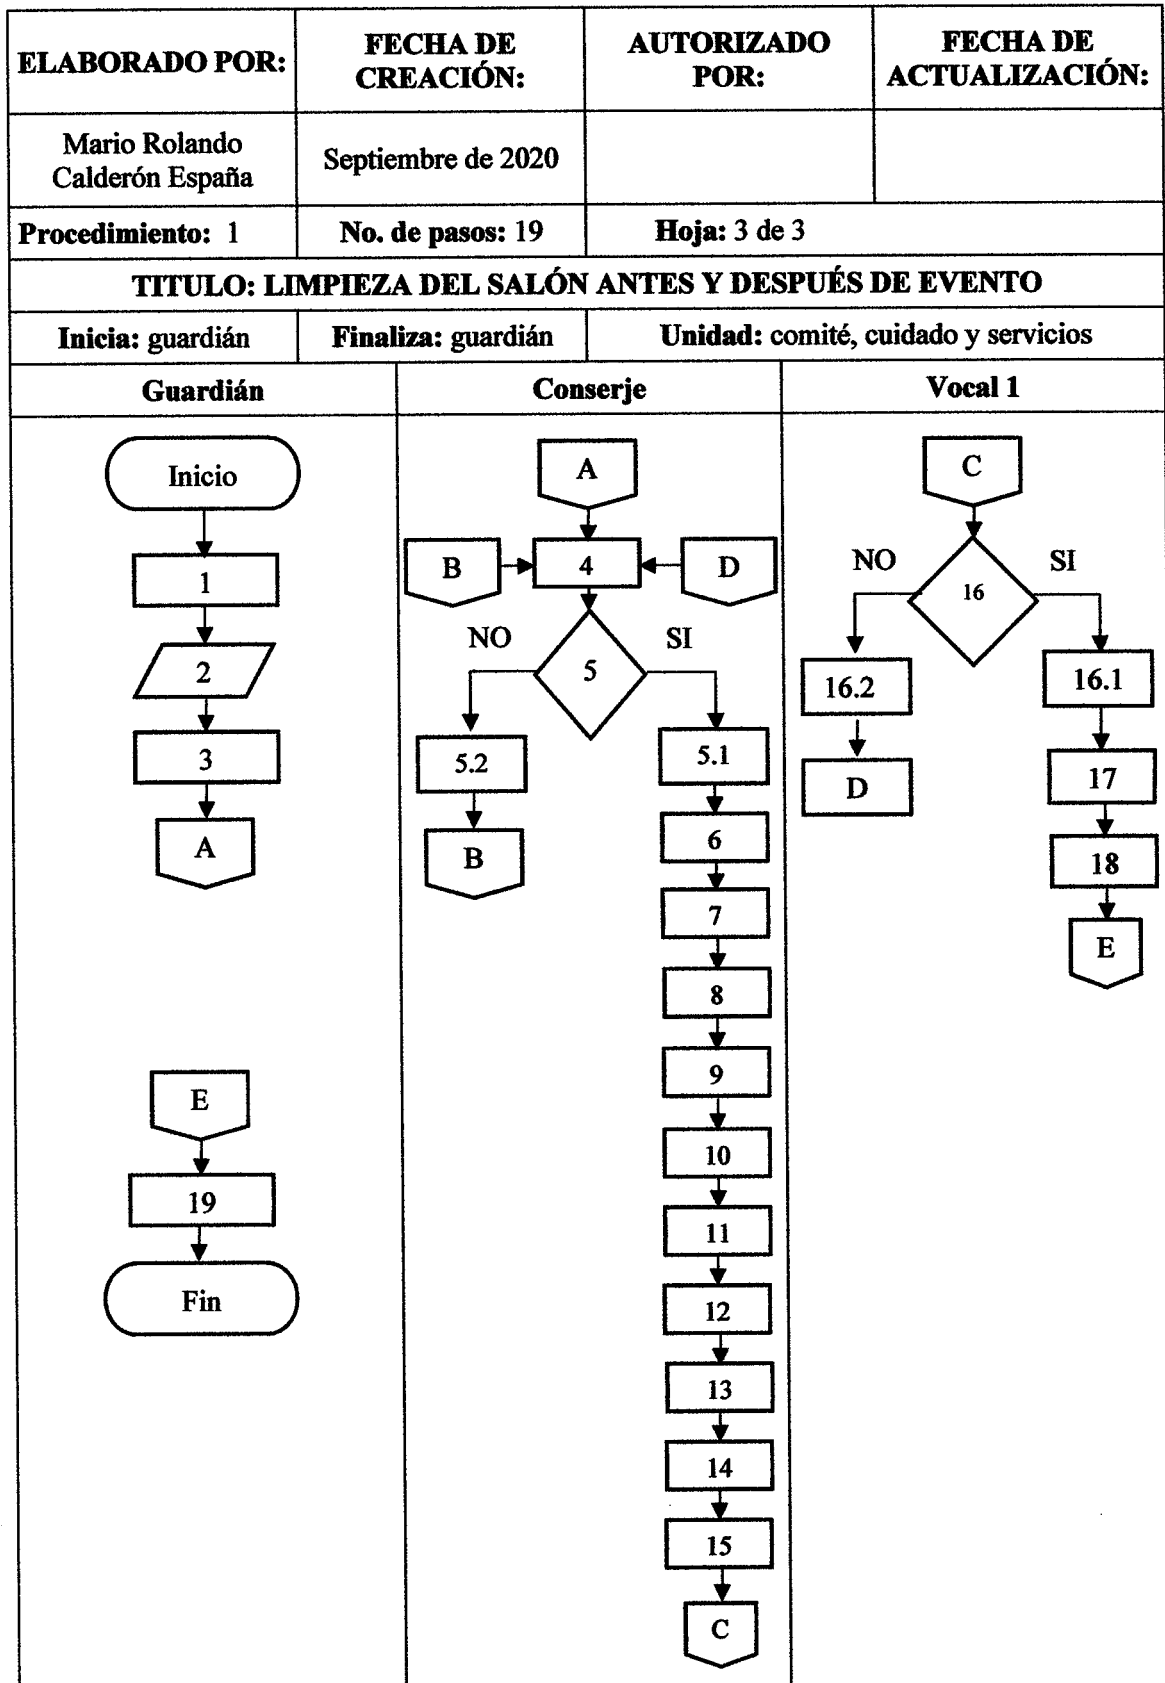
| ELABORADO POR: | FECHA DE CREACIÓN: | AUTORIZADO POR: | FECHA DE ACTUALIZACIÓN: |
|---|---|---|---|
| Mario Rolando Calderón España | Septiembre de 2020 | | |
| Procedimiento: 1 | No. de pasos: 19 | Hoja: 3 de 3 | |

TITULO: LIMPIEZA DEL SALÓN ANTES Y DESPUÉS DE EVENTO

| Inicia: guardián | Finaliza: guardián | Unidad: comité, cuidado y servicios |
|---|---|---|

| Guardián | Conserje | Vocal 1 |
|---|---|---|

Inicio
1
2
3
A
E
19
Fin

A
B
4
D
NO
5
SI
5.2
B
5.1
6
7
8
9
10
11
12
13
14
15
C

C
NO
16
SI
16.2
D
16.1
17
18
E